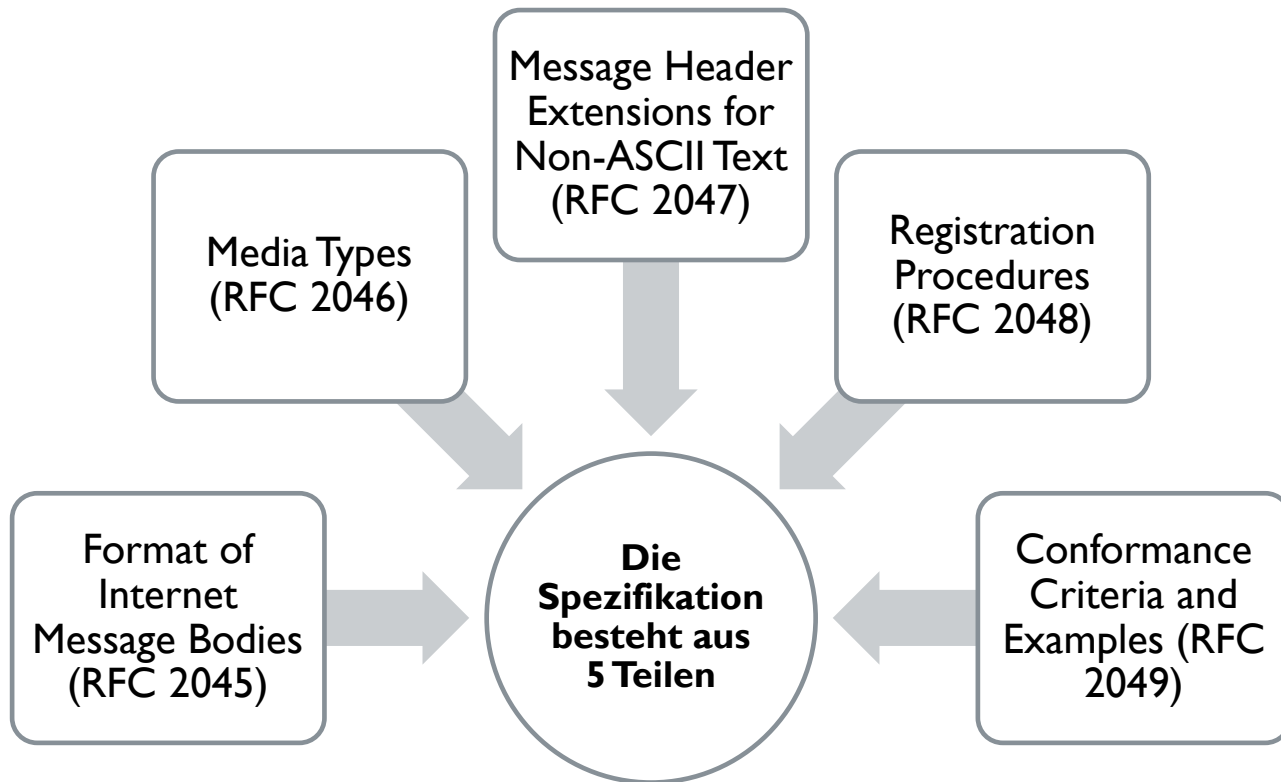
Message Header Extensions for Non-ASCII Text (RFC 2047)

Media Types (RFC 2046)

Registration Procedures (RFC 2048)

Format of Internet Message Bodies (RFC 2045)

Die Spezifikation besteht aus 5 Teilen

Conformance Criteria and Examples (RFC 2049)